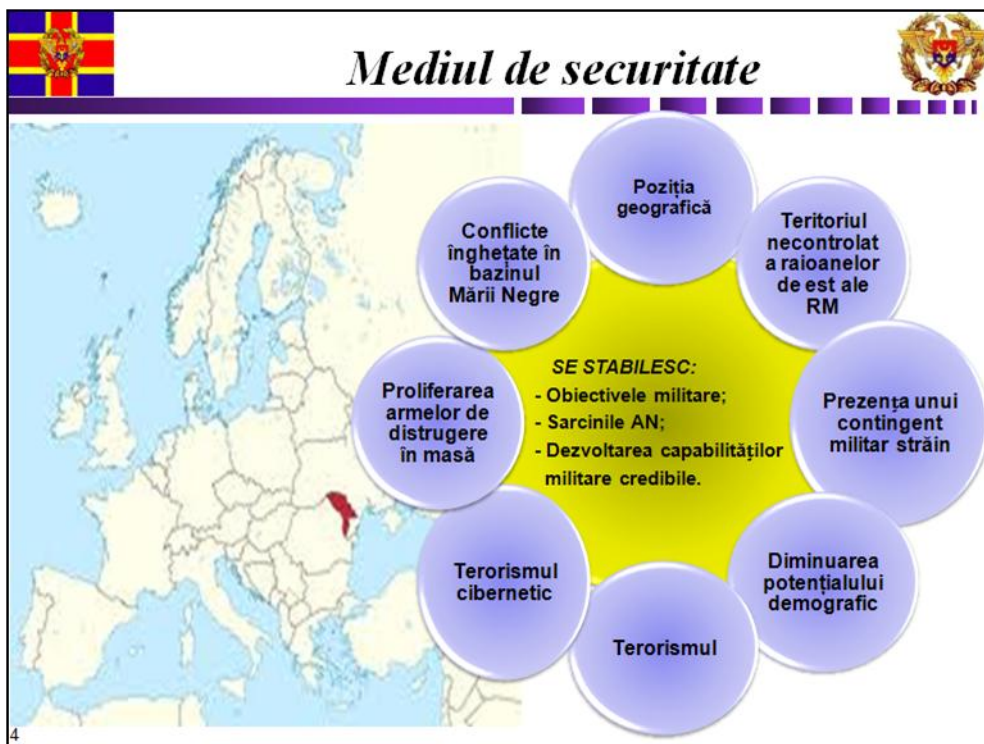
Mediul de securitate

Poziția geografică

Teritoriul necontrolat a raioanelor de est ale RM

Prezența unui contingent militar străin

Diminuarea potențialului demografic

Terorismul

Terorismul cibernetic

Proliferarea armelor de distrugere în masă

Conflicte înghețate în bazinul Mării Negre

SE STABILESC:
- Obiectivele militare;
- Sarcinile AN;
- Dezvoltarea capabilităților militare credibile.

4